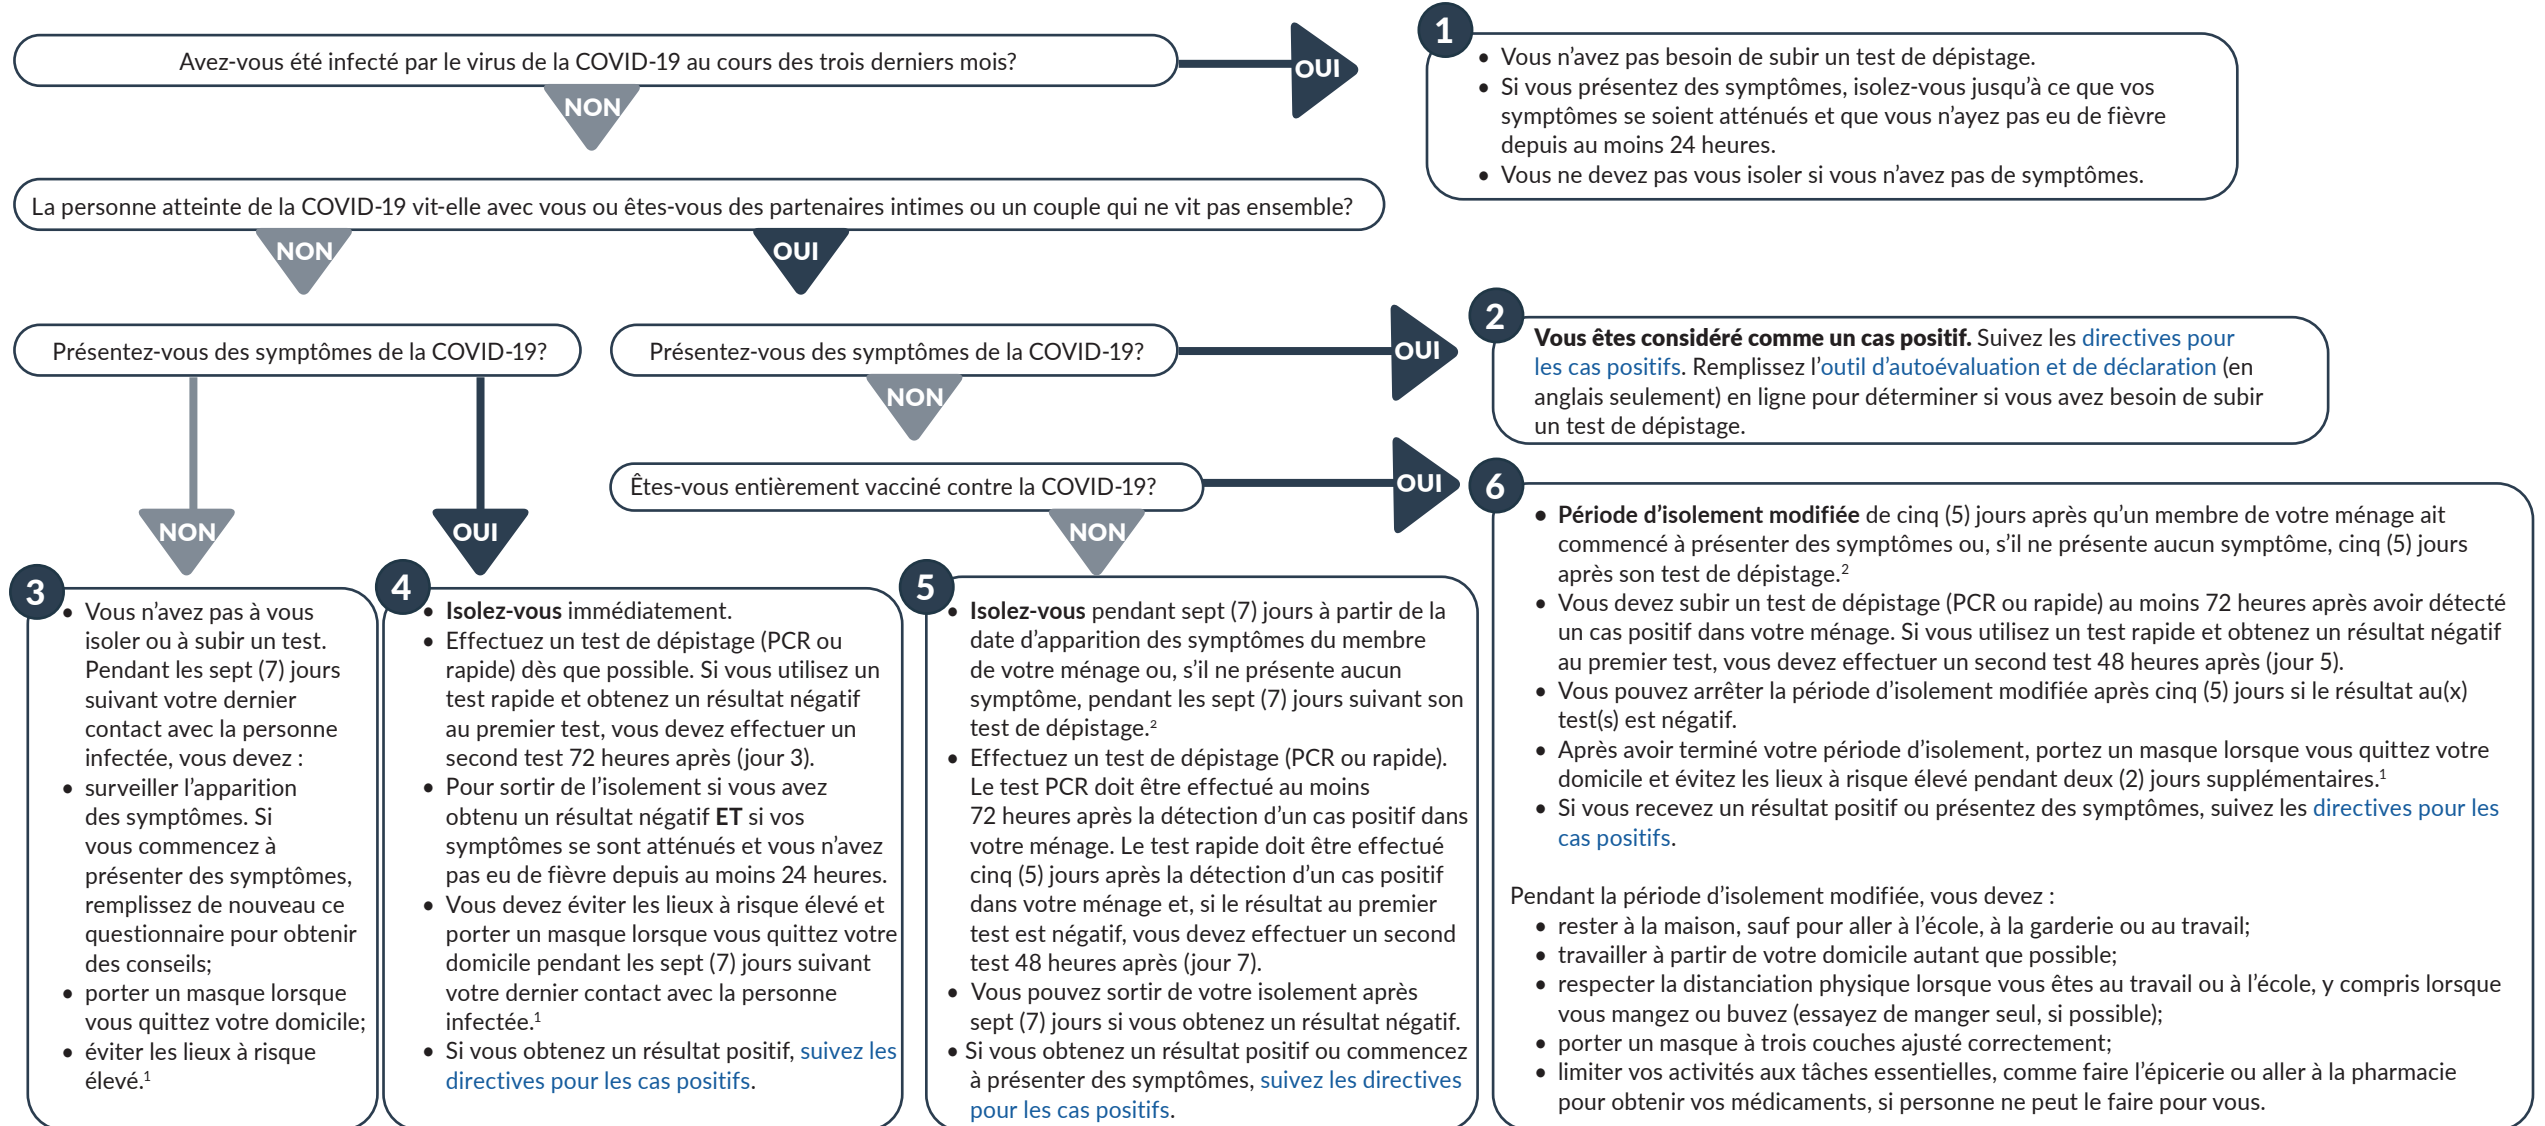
Avez-vous été infecté par le virus de la COVID-19 au cours des trois derniers mois?

OUI

NON

1
• Vous n'avez pas besoin de subir un test de dépistage.
• Si vous présentez des symptômes, isolez-vous jusqu'à ce que vos symptômes se soient atténués et que vous n'ayez pas eu de fièvre depuis au moins 24 heures.
• Vous ne devez pas vous isoler si vous n'avez pas de symptômes.

La personne atteinte de la COVID-19 vit-elle avec vous ou êtes-vous des partenaires intimes ou un couple qui ne vit pas ensemble?

NON

OUI

Présentez-vous des symptômes de la COVID-19?

Présentez-vous des symptômes de la COVID-19?

OUI

2
**Vous êtes considéré comme un cas positif.** Suivez les directives pour les cas positifs. Remplissez l'outil d'autoévaluation et de déclaration (en anglais seulement) en ligne pour déterminer si vous avez besoin de subir un test de dépistage.

NON

Êtes-vous entièrement vacciné contre la COVID-19?

OUI

NON

OUI

NON

3
• Vous n'avez pas à vous isoler ou à subir un test. Pendant les sept (7) jours suivant votre dernier contact avec la personne infectée, vous devez :
• surveiller l'apparition des symptômes. Si vous commencez à présenter des symptômes, remplissez de nouveau ce questionnaire pour obtenir des conseils;
• porter un masque lorsque vous quittez votre domicile;
• éviter les lieux à risque élevé.$^1$

4
• **Isolez-vous** immédiatement.
• Effectuez un test de dépistage (PCR ou rapide) dès que possible. Si vous utilisez un test rapide et obtenez un résultat négatif au premier test, vous devez effectuer un second test 72 heures après (jour 3).
• Pour sortir de l'isolement si vous avez obtenu un résultat négatif **ET** si vos symptômes se sont atténués et vous n'avez pas eu de fièvre depuis au moins 24 heures.
• Vous devez éviter les lieux à risque élevé et porter un masque lorsque vous quittez votre domicile pendant les sept (7) jours suivant votre dernier contact avec la personne infectée.$^1$
• Si vous obtenez un résultat positif, suivez les directives pour les cas positifs.

5
• **Isolez-vous** pendant sept (7) jours à partir de la date d'apparition des symptômes du membre de votre ménage ou, s'il ne présente aucun symptôme, pendant les sept (7) jours suivant son test de dépistage.$^2$
• Effectuez un test de dépistage (PCR ou rapide). Le test PCR doit être effectué au moins 72 heures après la détection d'un cas positif dans votre ménage. Le test rapide doit être effectué cinq (5) jours après la détection d'un cas positif dans votre ménage et, si le résultat au premier test est négatif, vous devez effectuer un second test 48 heures après (jour 7).
• Vous pouvez sortir de votre isolement après sept (7) jours si vous obtenez un résultat négatif.
• Si vous obtenez un résultat positif ou commencez à présenter des symptômes, suivez les directives pour les cas positifs.

6
• **Période d'isolement modifiée** de cinq (5) jours après qu'un membre de votre ménage ait commencé à présenter des symptômes ou, s'il ne présente aucun symptôme, cinq (5) jours après son test de dépistage.$^2$
• Vous devez subir un test de dépistage (PCR ou rapide) au moins 72 heures après avoir détecté un cas positif dans votre ménage. Si vous utilisez un test rapide et obtenez un résultat négatif au premier test, vous devez effectuer un second test 48 heures après (jour 5).
• Vous pouvez arrêter la période d'isolement modifiée après cinq (5) jours si le résultat au(x) test(s) est négatif.
• Après avoir terminé votre période d'isolement, portez un masque lorsque vous quittez votre domicile et évitez les lieux à risque élevé pendant deux (2) jours supplémentaires.$^1$
• Si vous recevez un résultat positif ou présentez des symptômes, suivez les directives pour les cas positifs.

Pendant la période d'isolement modifiée, vous devez :
• rester à la maison, sauf pour aller à l'école, à la garderie ou au travail;
• travailler à partir de votre domicile autant que possible;
• respecter la distanciation physique lorsque vous êtes au travail ou à l'école, y compris lorsque vous mangez ou buvez (essayez de manger seul, si possible);
• porter un masque à trois couches ajusté correctement;
• limiter vos activités aux tâches essentielles, comme faire l'épicerie ou aller à la pharmacie pour obtenir vos médicaments, si personne ne peut le faire pour vous.